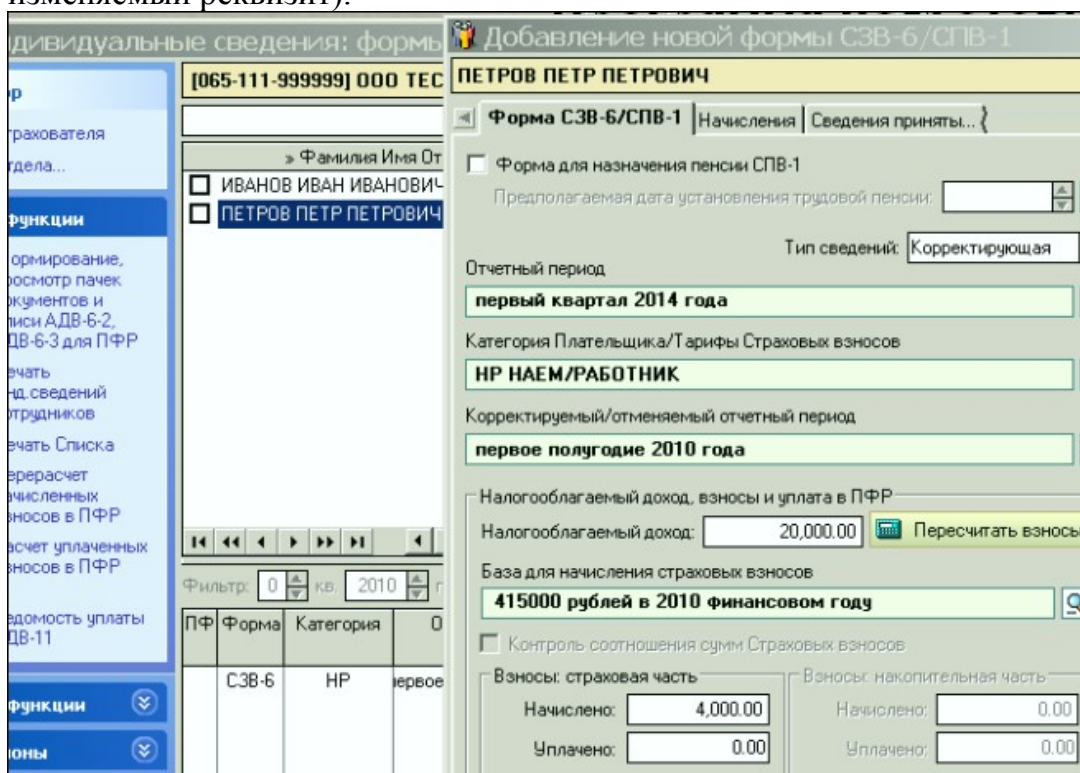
изменяемый реквизит).

дивидуальные сведения: формы

р

трахователя

дела...

функции

ормирование, росмотр пачек окументов и писи АДВ-6-2, ДВ-6-3 для ПФР

ечать нд.сведений отрудников

ечать Списка

ерерасчет ачисленных зносов в ПФР

асчет уплаченных зносов в ПФР

едомость уплаты ДВ-11

функции

оны

[065-111-999999] ООО ТЕС

» Фамилия Имя От

ИВАНОВ ИВАН ИВАНОВИЧ

ПЕТРОВ ПЕТР ПЕТРОВИЧ

Фильтр: 0 кв. 2010

| ПФ | Форма | Категория | О |
|---|---|---|---|
| | СЗВ-6 | НР | ервое |

Добавление новой формы СЗВ-6/СПВ-1

ПЕТРОВ ПЕТР ПЕТРОВИЧ

Форма СЗВ-6/СПВ-1 | Начисления | Сведения приняты...

Форма для назначения пенсии СПВ-1

Предполагаемая дата установления трудовой пенсии:

Тип сведений: Корректирующая

Отчетный период

первый квартал 2014 года

Категория Плательщика/Тарифы Страховых взносов

НР НАЕМ/РАБОТНИК

Корректируемый/отменяемый отчетный период

первое полугодие 2010 года

Налогооблагаемый доход, взносы и уплата в ПФР

Налогооблагаемый доход: 20,000.00 Пересчитать взносы

База для начисления страховых взносов

415000 рублей в 2010 финансовом году

Контроль соотношения сумм Страховых взносов

Взносы: страховая часть

Начислено: 4,000.00

Уплачено: 0.00

Взносы: накопительная часть

Начислено: 0.00

Уплачено: 0.00